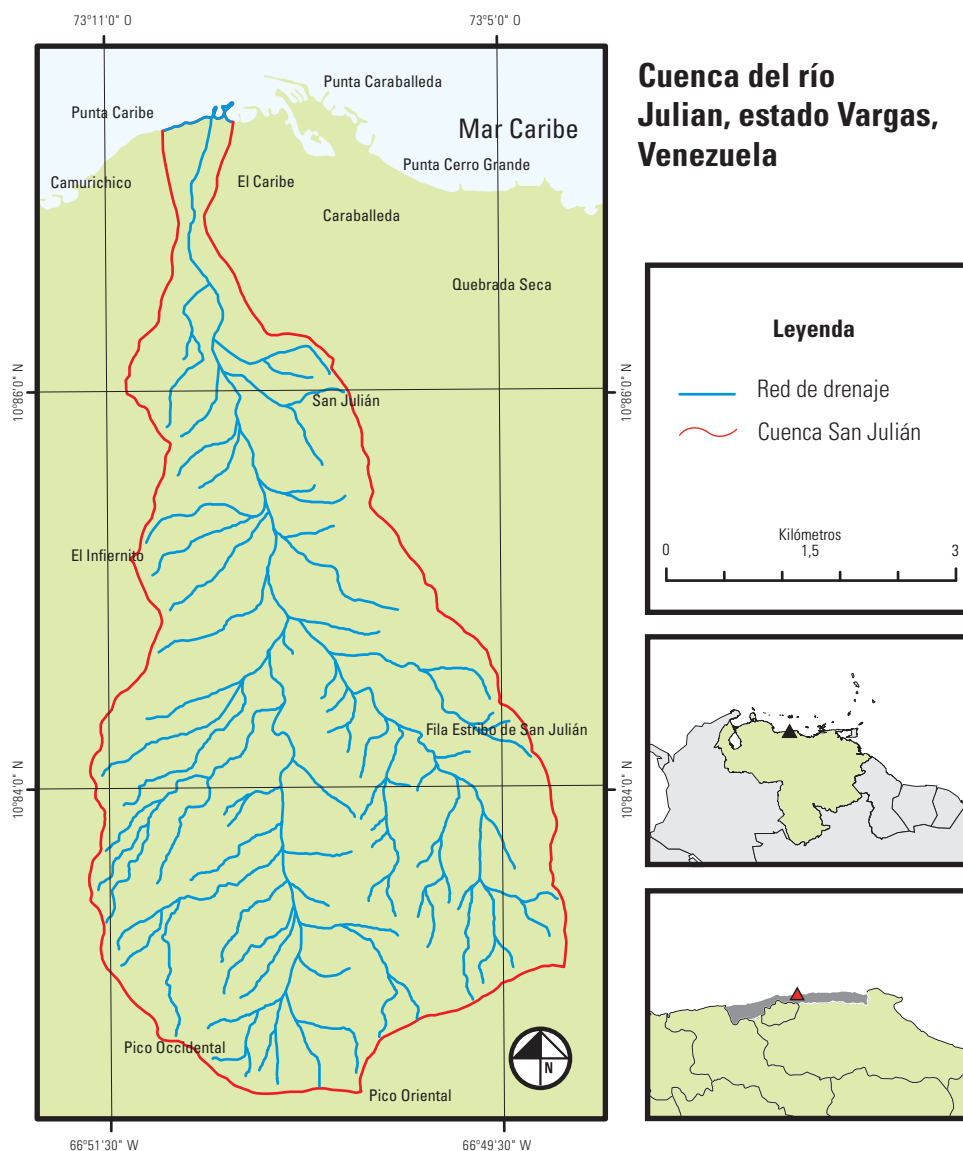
73°11'0" O

73°5'0" O

Punta Caraballeda

Punta Caribe

Mar Caribe

Punta Cerro Grande

Camurichico

El Caribe

Caraballeda

Quebrada Seca

10°86'0" N

San Julián

10°86'0" N

El Infiernito

Fila Estribo de San Julián

10°84'0" N

10°84'0" N

Pico Occidental

Pico Oriental

N

66°51'30" W

66°49'30" W

Cuenca del río Julian, estado Vargas, Venezuela

Leyenda

Red de drenaje

Cuenca San Julián

Kilómetros

0

1,5

3